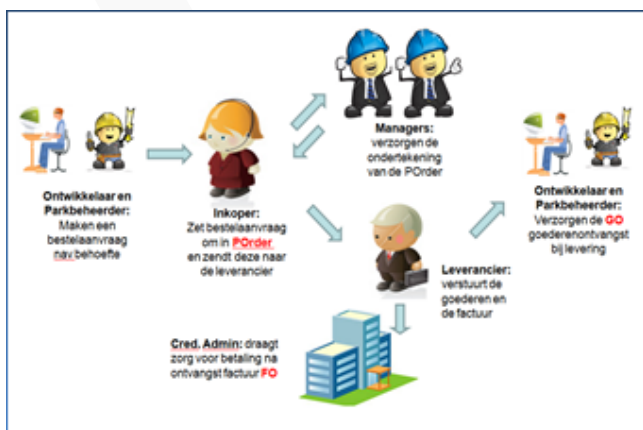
Ontwikkelaar en Parkbeheerder: Maken een bestelaanvraag nav behoefte

Inkoper: Zet bestelaanvraag om in POrder en zendt deze naar de leverancier

Managers: verzorgen de ondertekening van de POrder

Leverancier: verstuurt de goederen en de factuur

Ontwikkelaar en Parkbeheerder: Verzorgen de GO goederenontvangst bij levering

Cred. Admin: draagt zorg voor betaling na ontvangst factuur FO